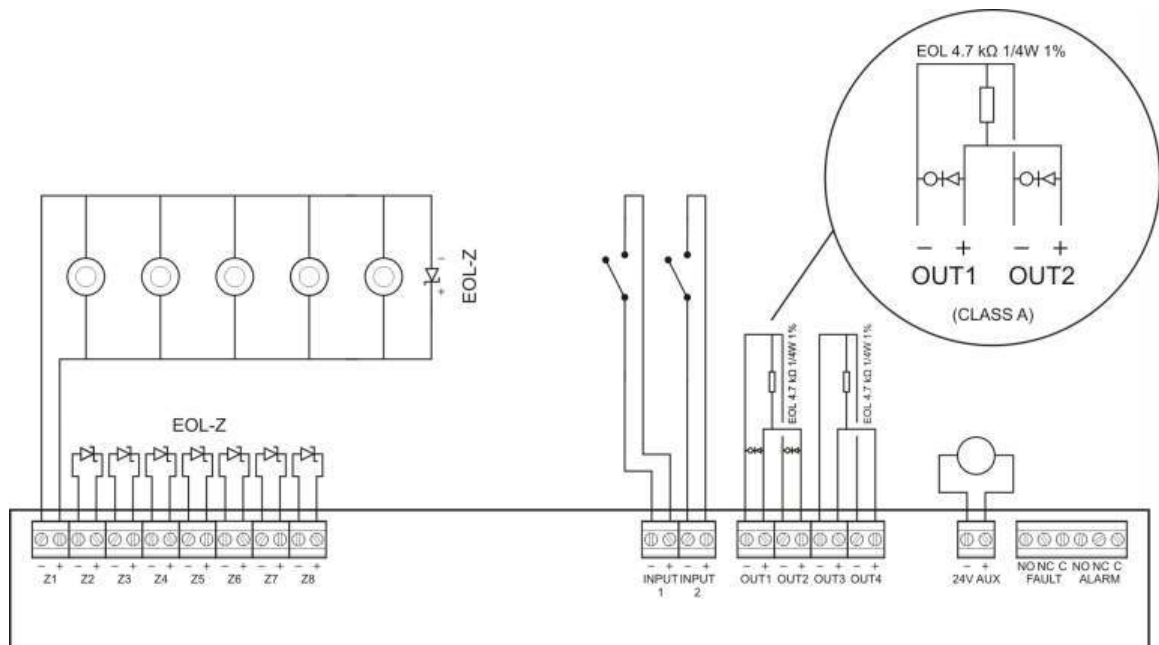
EOL 4.7 kΩ 1/4W 1%

– +
OUT1
– +
OUT2
(CLASS A)

EOL-Z

– +

EOL-Z

EOL 4.7 kΩ 1/4W 1%

EOL 4.7 kΩ 1/4W 1%

– + Z1
– + Z2
– + Z3
– + Z4
– + Z5
– + Z6
– + Z7
– + Z8

– + INPUT 1
– + INPUT 2

– + OUT1
– + OUT2
– + OUT3
– + OUT4

– + 24V AUX

NO NC C FAULT
NO NC C ALARM